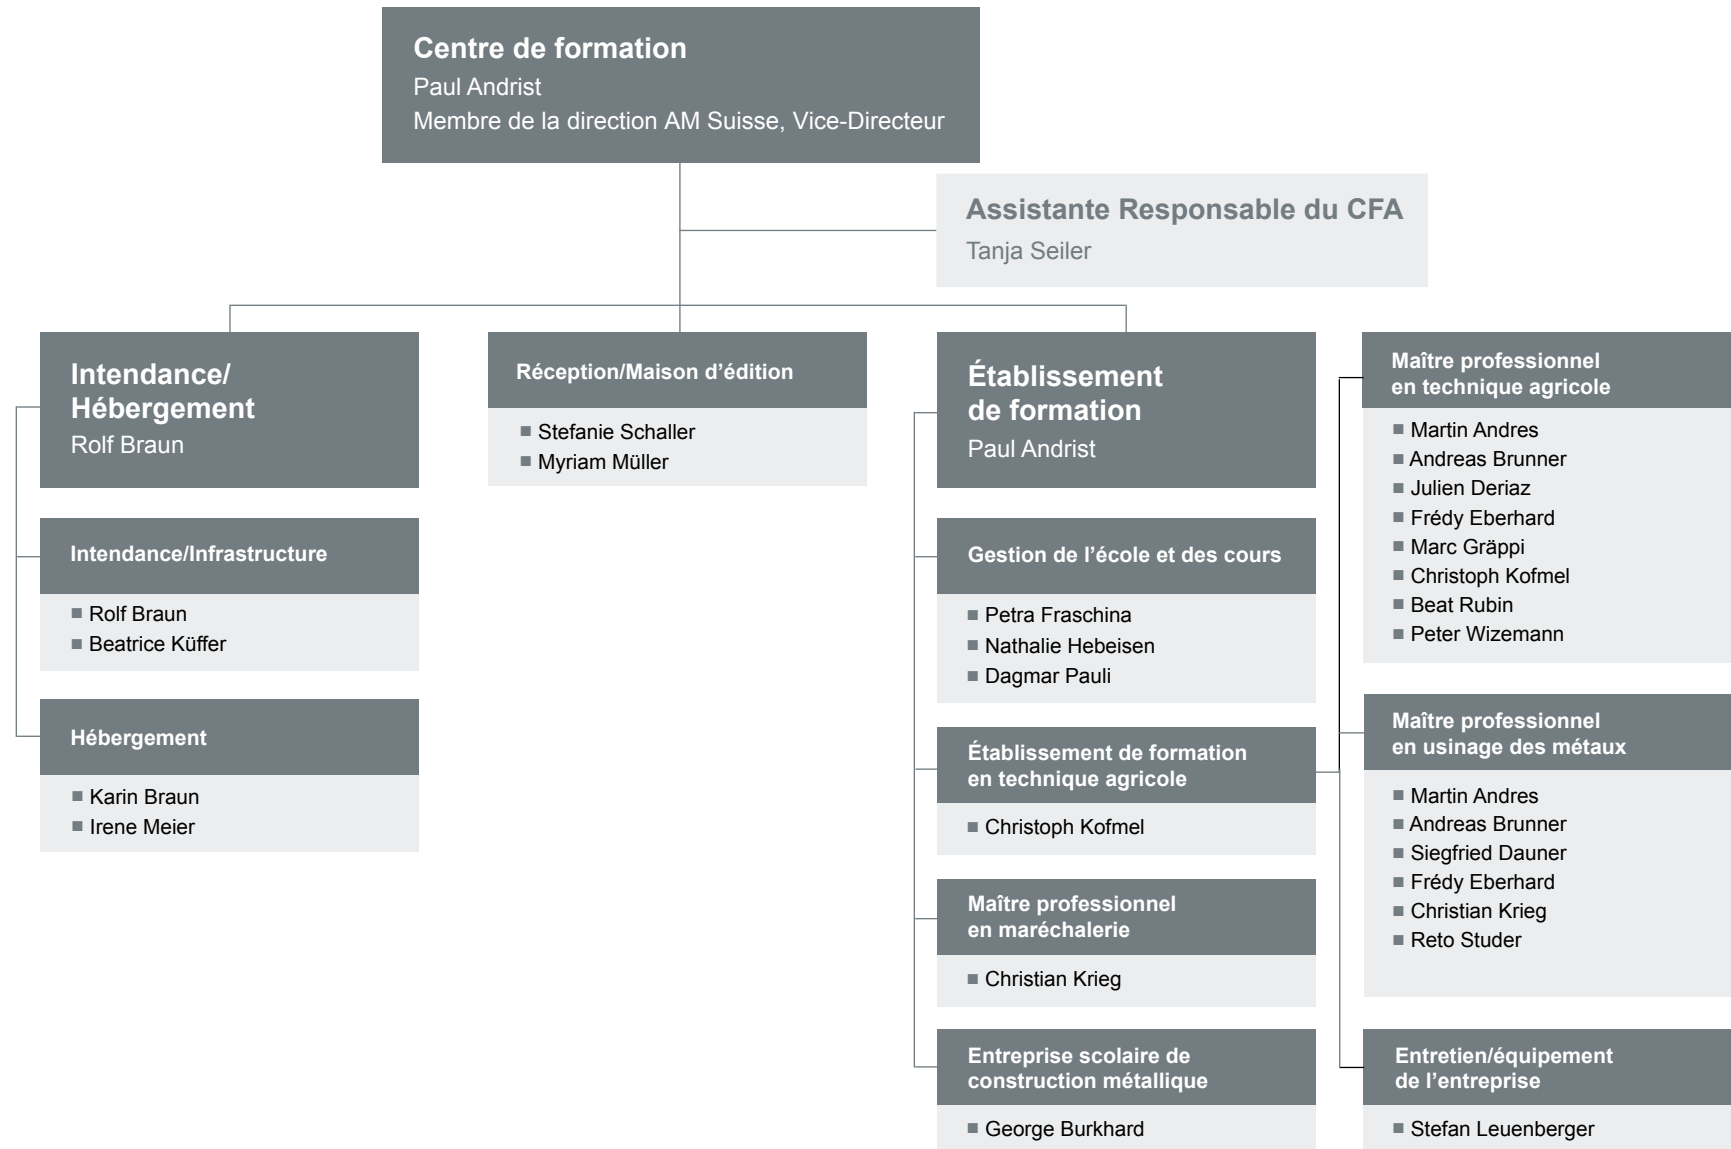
Centre de formation
Paul Andrist
Membre de la direction AM Suisse, Vice-Directeur

Assistante Responsable du CFA
Tanja Seiler

Intendance/ Hébergement
Rolf Braun

Intendance/Infrastructure
■ Rolf Braun
■ Beatrice Küffer

Hébergement
■ Karin Braun
■ Irene Meier

Réception/Maison d'édition
■ Stefanie Schaller
■ Myriam Müller

Établissement de formation
Paul Andrist

Gestion de l'école et des cours
■ Petra Fraschina
■ Nathalie Hebeisen
■ Dagmar Pauli

Établissement de formation en technique agricole
■ Christoph Kofmel

Maître professionnel en maréchalerie
■ Christian Krieg

Entreprise scolaire de construction métallique
■ George Burkhard

Maître professionnel en technique agricole
■ Martin Andres
■ Andreas Brunner
■ Julien Deriaz
■ Frédy Eberhard
■ Marc Gräppi
■ Christoph Kofmel
■ Beat Rubin
■ Peter Wizemann

Maître professionnel en usinage des métaux
■ Martin Andres
■ Andreas Brunner
■ Siegfried Dauner
■ Frédy Eberhard
■ Christian Krieg
■ Reto Studer

Entretien/équipement de l'entreprise
■ Stefan Leuenberger